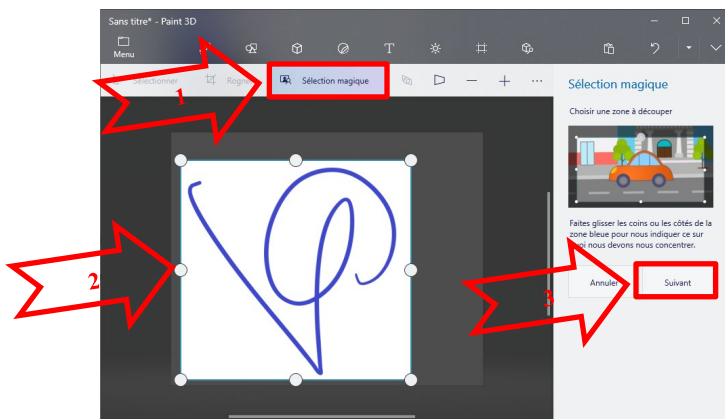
Sans titre* - Paint 3D

Menu

Sélectionner

Rogner

Sélection magique

1

2

3

Sélection magique

Choisir une zone à découper

Faites glisser les coins ou les côtés de la zone bleue pour nous indiquer ce sur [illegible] nous devons nous concentrer.

Annuler

Suivant